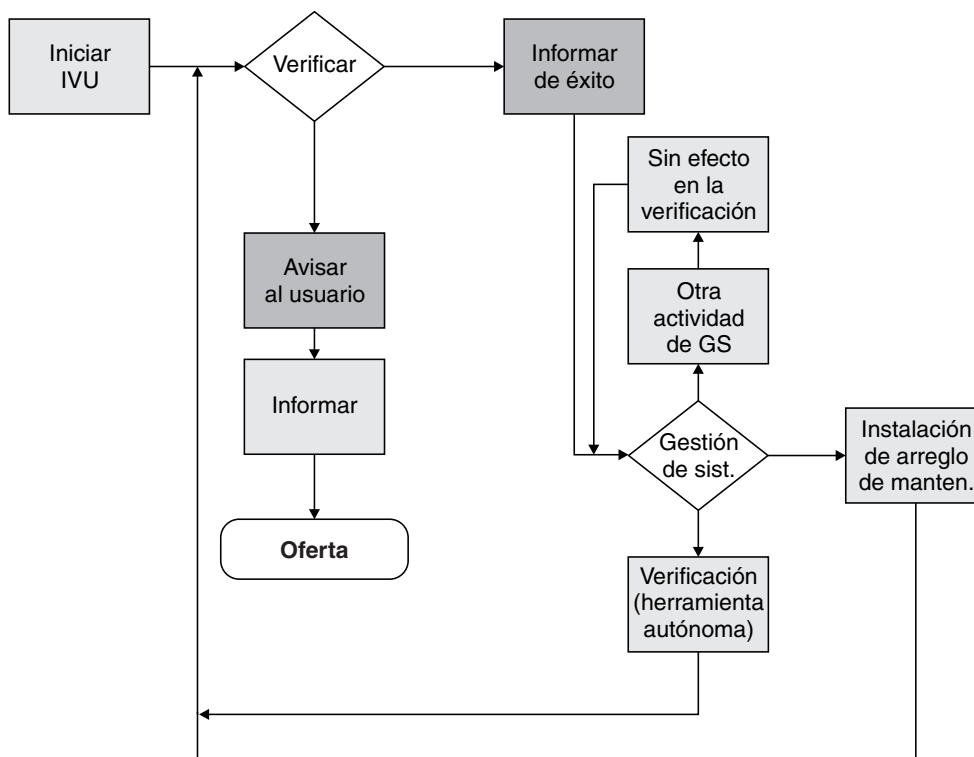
Iniciar IVU

Verificar

Informar de éxito

Sin efecto en la verificación

Avisar al usuario

Otra actividad de GS

Informar

Gestión de sist.

Instalación de arreglo de manten.

Oferta

Verificación (herramienta autónoma)